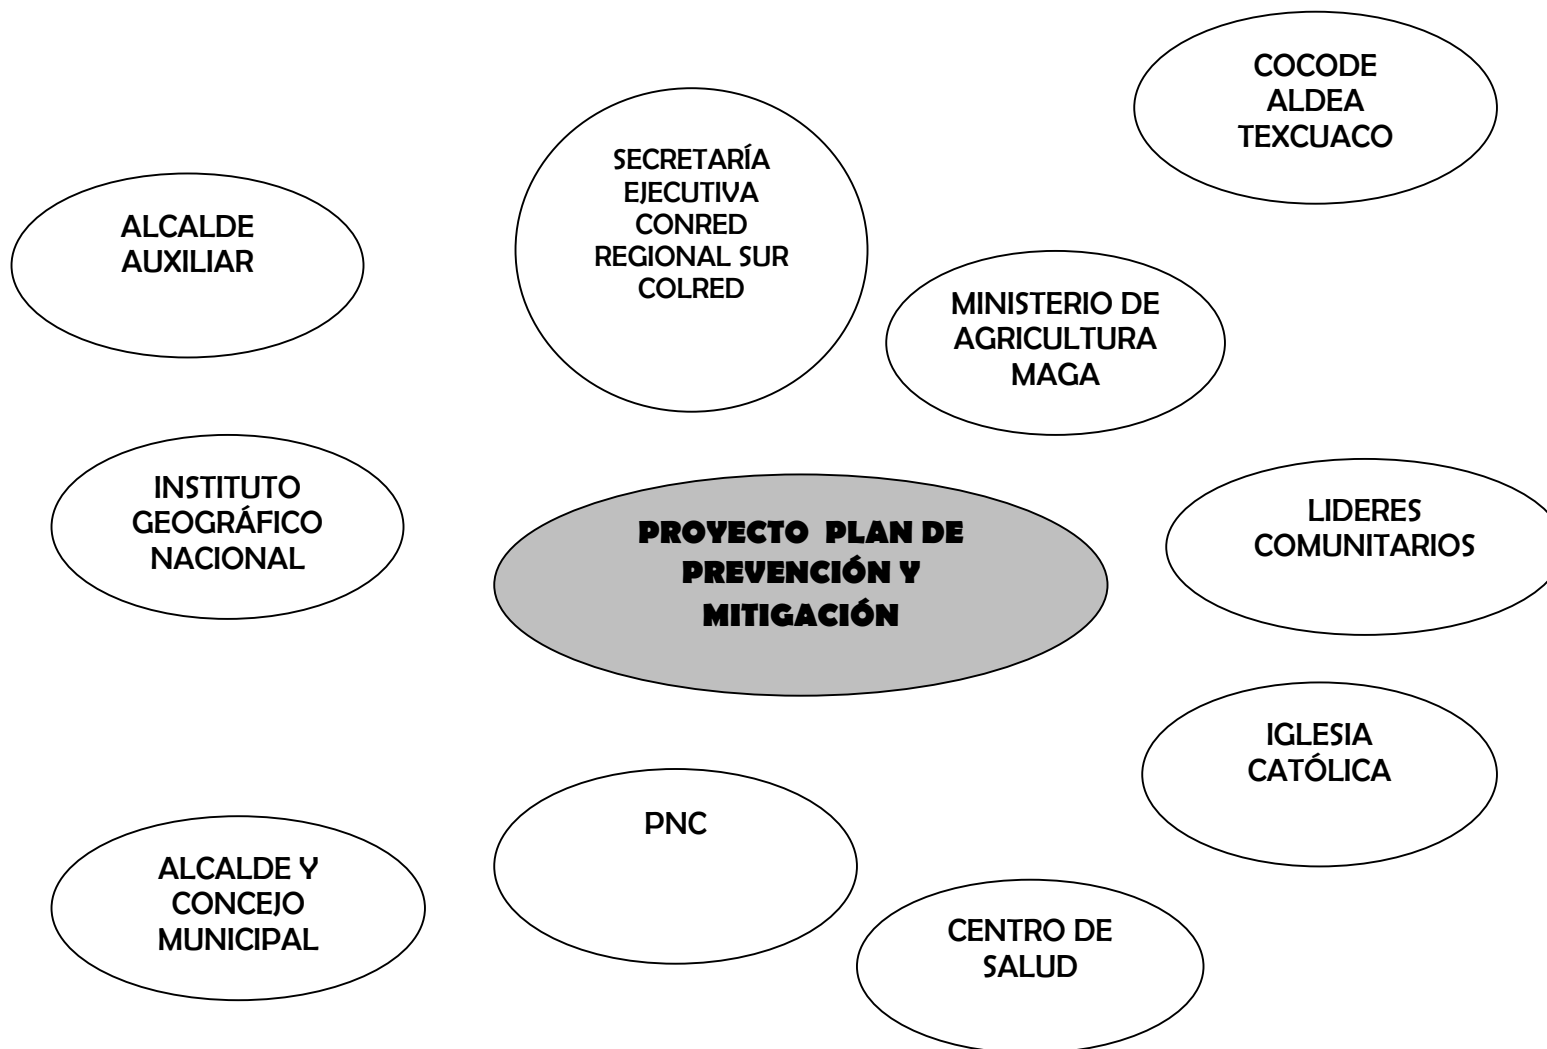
COCODE ALDEA TEXCUACO

SECRETARÍA EJECUTIVA CONRED REGIONAL SUR COLRED

ALCALDE AUXILIAR

MINISTERIO DE AGRICULTURA MAGA

INSTITUTO GEOGRÁFICO NACIONAL

PROYECTO PLAN DE PREVENCIÓN Y MITIGACIÓN

LIDERES COMUNITARIOS

IGLESIA CATÓLICA

PNC

ALCALDE Y CONCEJO MUNICIPAL

CENTRO DE SALUD